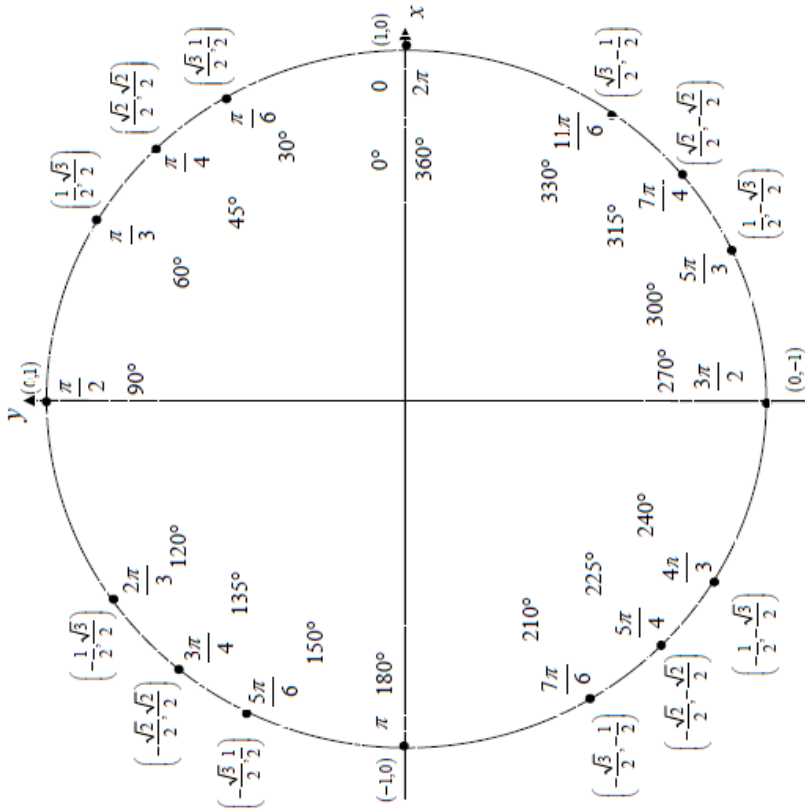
$x$
$(1,0)$
$0$
$2\pi$
$0°$
$360°$
$\left(\frac{\sqrt{3}}{2},\frac{1}{2}\right)$
$\frac{\pi}{6}$
$30°$
$\left(\frac{\sqrt{2}}{2},\frac{\sqrt{2}}{2}\right)$
$\frac{\pi}{4}$
$45°$
$\left(\frac{1}{2},\frac{\sqrt{3}}{2}\right)$
$\frac{\pi}{3}$
$60°$
$y$
$(0,1)$
$\frac{\pi}{2}$
$90°$
$\left(-\frac{1}{2},\frac{\sqrt{3}}{2}\right)$
$\frac{2\pi}{3}$
$120°$
$\left(-\frac{\sqrt{2}}{2},\frac{\sqrt{2}}{2}\right)$
$\frac{3\pi}{4}$
$135°$
$\left(-\frac{\sqrt{3}}{2},\frac{1}{2}\right)$
$\frac{5\pi}{6}$
$150°$
$(-1,0)$
$\pi$
$180°$
$\left(-\frac{\sqrt{3}}{2},-\frac{1}{2}\right)$
$\frac{7\pi}{6}$
$210°$
$\left(-\frac{\sqrt{2}}{2},-\frac{\sqrt{2}}{2}\right)$
$\frac{5\pi}{4}$
$225°$
$\left(-\frac{1}{2},-\frac{\sqrt{3}}{2}\right)$
$\frac{4\pi}{3}$
$240°$
$(0,-1)$
$\frac{3\pi}{2}$
$270°$
$\left(\frac{1}{2},-\frac{\sqrt{3}}{2}\right)$
$\frac{5\pi}{3}$
$300°$
$\left(\frac{\sqrt{2}}{2},-\frac{\sqrt{2}}{2}\right)$
$\frac{7\pi}{4}$
$315°$
$\left(\frac{\sqrt{3}}{2},-\frac{1}{2}\right)$
$\frac{11\pi}{6}$
$330°$